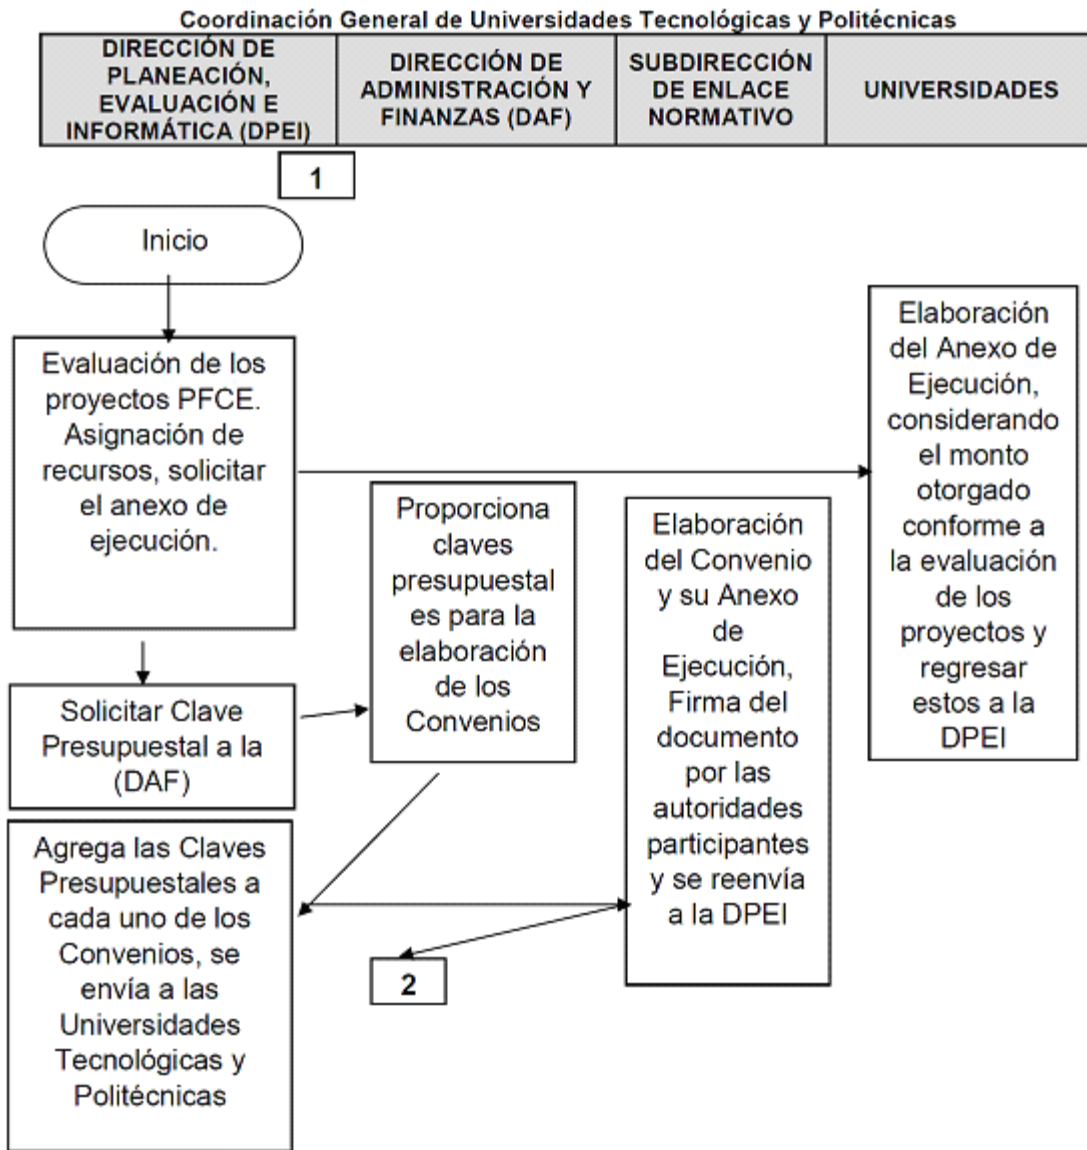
Coordinación General de Universidades Tecnológicas y Politécnicas

| DIRECCIÓN DE PLANEACIÓN, EVALUACIÓN E INFORMÁTICA (DPEI) | DIRECCIÓN DE ADMINISTRACIÓN Y FINANZAS (DAF) | SUBDIRECCIÓN DE ENLACE NORMATIVO | UNIVERSIDADES |
|---|---|---|---|

1

Inicio

Evaluación de los proyectos PFCE. Asignación de recursos, solicitar el anexo de ejecución.

Elaboración del Anexo de Ejecución, considerando el monto otorgado conforme a la evaluación de los proyectos y regresar estos a la DPEI

Proporciona claves presupuestal es para la elaboración de los Convenios

Elaboración del Convenio y su Anexo de Ejecución, Firma del documento por las autoridades participantes y se reenvía a la DPEI

Solicitar Clave Presupuestal a la (DAF)

Agrega las Claves Presupuestales a cada uno de los Convenios, se envía a las Universidades Tecnológicas y Politécnicas

2